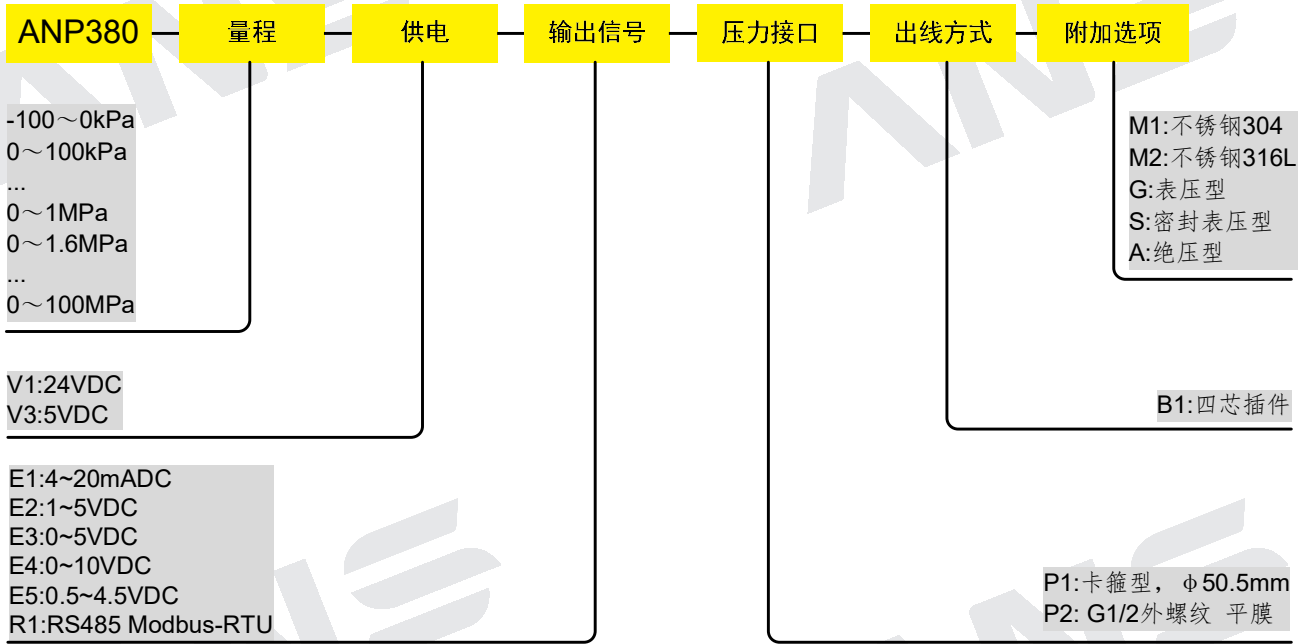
ANP380 量程 供电 输出信号 压力接口 出线方式 附加选项

-100～0kPa
0～100kPa
...
0～1MPa
0～1.6MPa
...
0～100MPa

V1:24VDC
V3:5VDC

E1:4~20mADC
E2:1~5VDC
E3:0~5VDC
E4:0~10VDC
E5:0.5~4.5VDC
R1:RS485 Modbus-RTU

M1:不锈钢304
M2:不锈钢316L
G:表压型
S:密封表压型
A:绝压型

B1:四芯插件

P1:卡箍型，ϕ50.5mm
P2: G1/2外螺纹 平膜